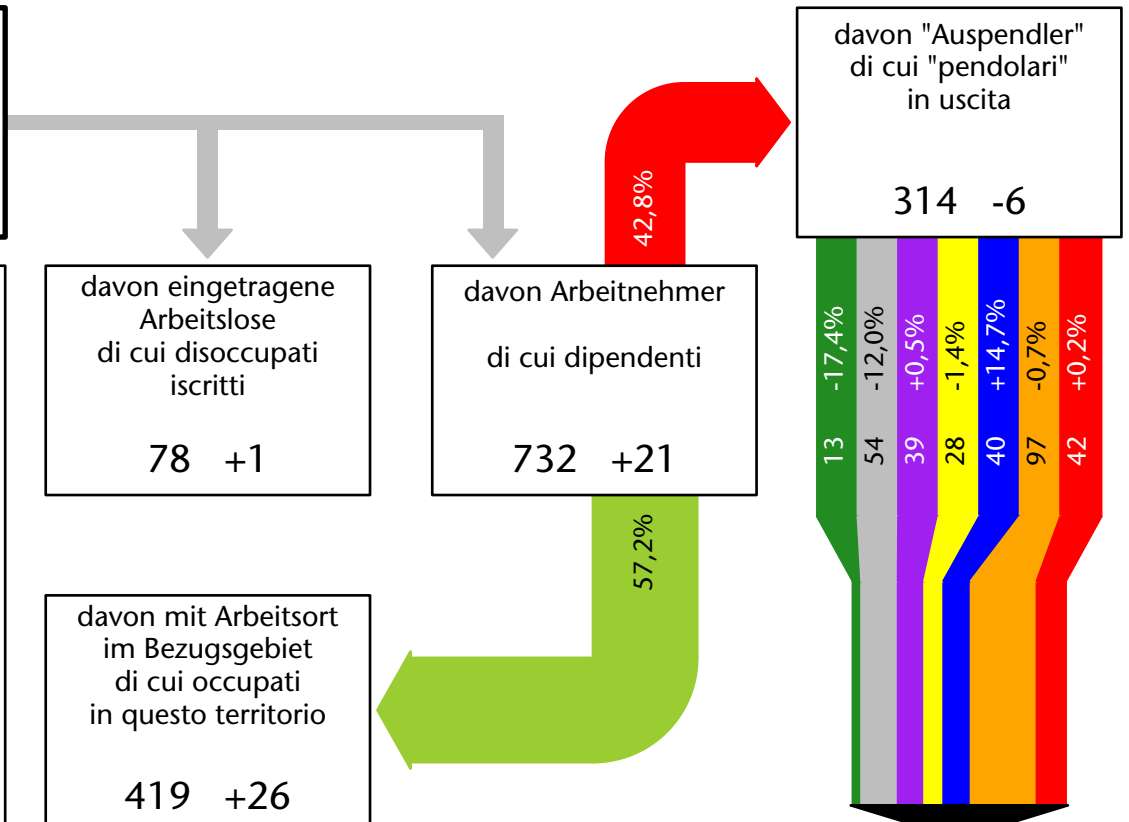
davon "Auspendler"
di cui "pendolari"
in uscita

314 -6

42,8%

davon eingetragene Arbeitslose
di cui disoccupati iscritti

78 +1

davon Arbeitnehmer

di cui dipendenti

732 +21

-17,4%
-12,0%
+0,5%
-1,4%
+14,7%
-0,7%
+0,2%

13
54
39
28
40
97
42

57,2%

davon mit Arbeitsort im Bezugsgebiet
di cui occupati in questo territorio

419 +26